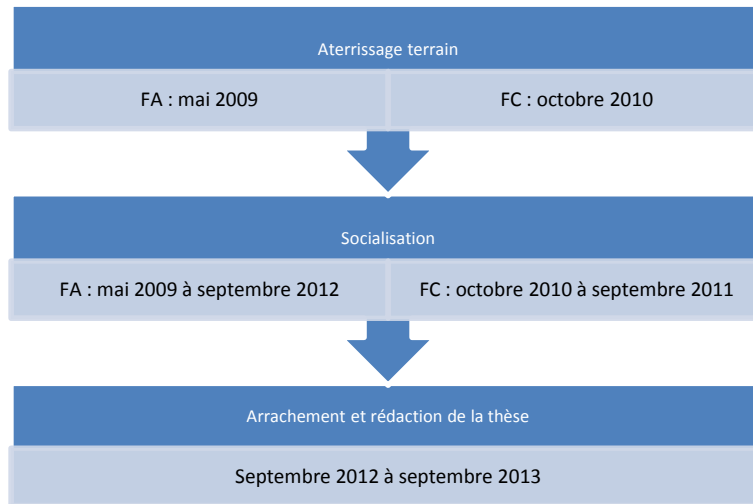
Aterrissage terrain

FA : mai 2009

FC : octobre 2010

Socialisation

FA : mai 2009 à septembre 2012

FC : octobre 2010 à septembre 2011

Arrachement et rédaction de la thèse

Septembre 2012 à septembre 2013